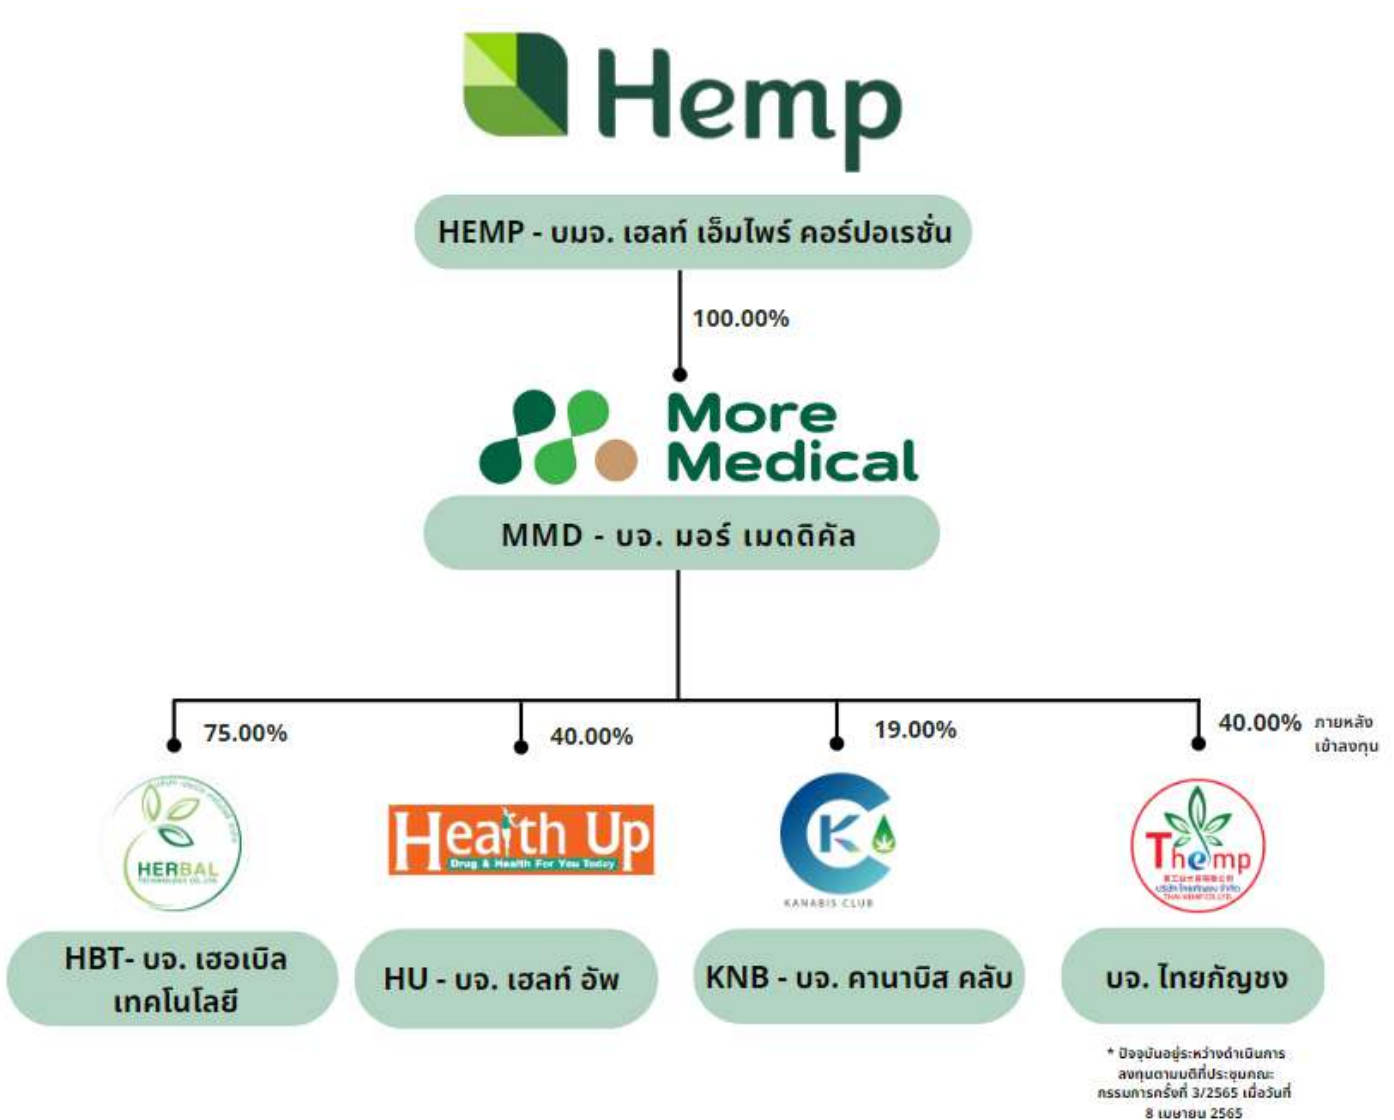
Hemp

HEMP - บมจ. เฮลท์ เอ็มไพร์ คอร์ปอเรชั่น

100.00%

More Medical

MMD - บจ. มอร์ เมดดิคัล

75.00%

40.00%

19.00%

40.00% ภายหลังเข้าลงทุน

HERBAL

Health Up
Drug & Health For You Today

KANABIS CLUB

Themp

HBT- บจ. เฮอเบิล เทคโนโลยี

HU - บจ. เฮลท์ อัพ

KNB - บจ. คานาบิส คลับ

บจ. ไทยกัญชง

* ปัจจุบันอยู่ระหว่างดำเนินการลงทุนตามมติที่ประชุมคณะกรรมการครั้งที่ 3/2565 เมื่อวันที่ 8 เมษายน 2565